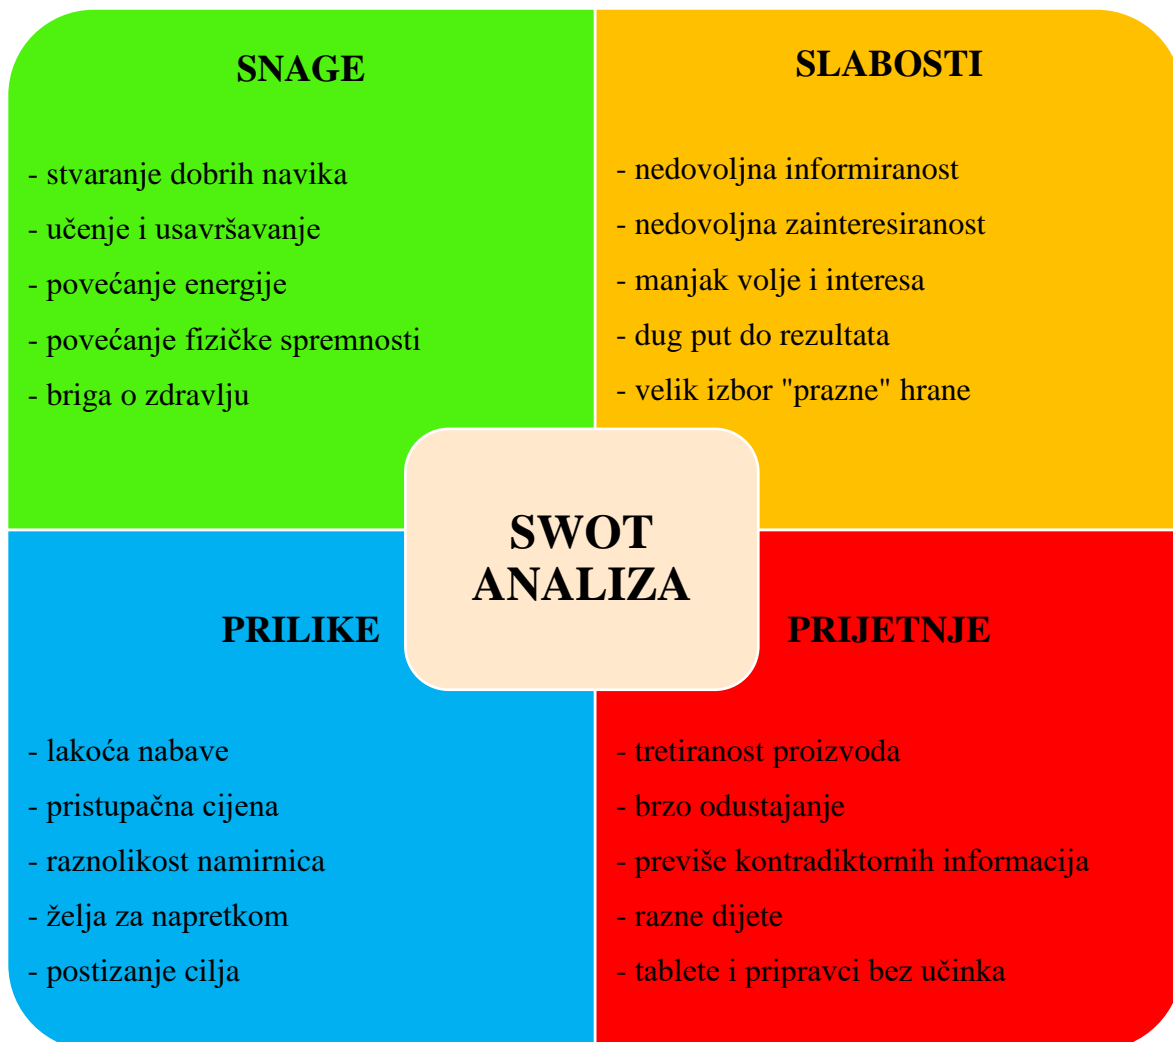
SNAGE

- stvaranje dobrih navika
- učenje i usavršavanje
- povećanje energije
- povećanje fizičke spremnosti
- briga o zdravlju

SLABOSTI

- nedovoljna informiranost
- nedovoljna zainteresiranost
- manjak volje i interesa
- dug put do rezultata
- velik izbor "prazne" hrane

SWOT ANALIZA

PRILIKE

- lakoća nabave
- pristupačna cijena
- raznolikost namirnica
- želja za napretkom
- postizanje cilja

PRIJETNJE

- tretiranost proizvoda
- brzo odustajanje
- previše kontradiktornih informacija
- razne dijete
- tablete i pripravci bez učinka